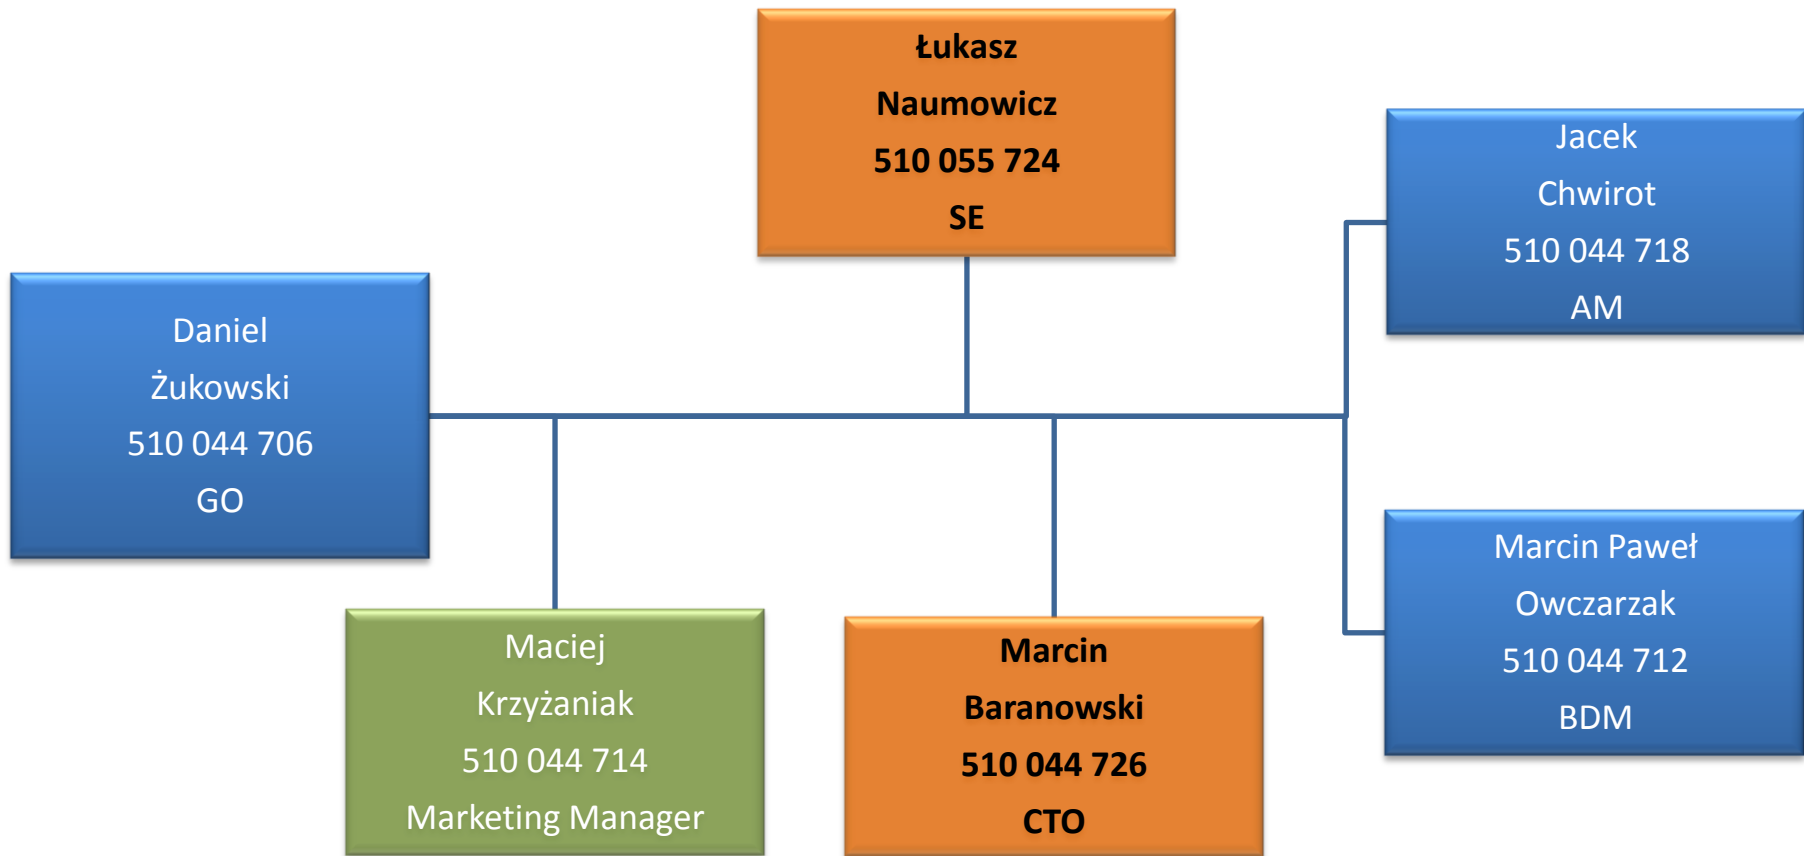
Łukasz
Naumowicz
510 055 724
SE

Jacek
Chwirot
510 044 718
AM

Daniel
Żukowski
510 044 706
GO

Marcin Paweł
Owczarzak
510 044 712
BDM

Maciej
Krzyżaniak
510 044 714
Marketing Manager

Marcin
Baranowski
510 044 726
CTO